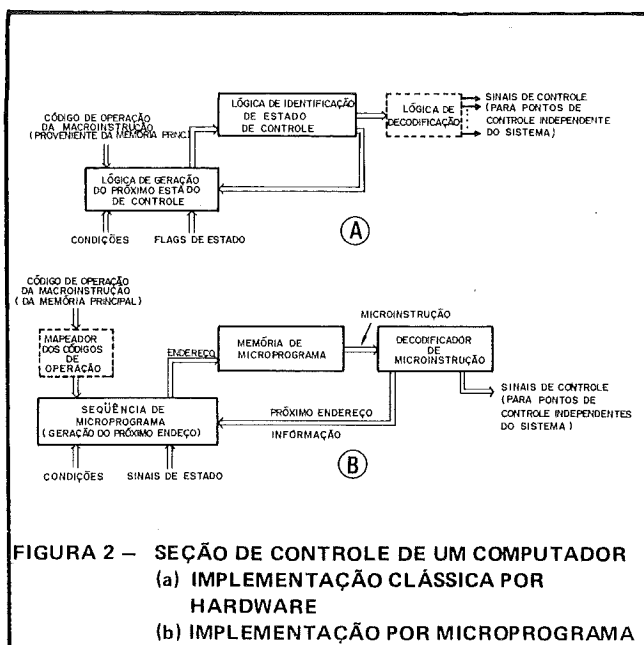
CÓDIGO DE OPERAÇÃO DA MACROINSTRUÇÃO (PROVENIENTE DA MEMÓRIA PRINC.)

LÓGICA DE IDENTIFICAÇÃO DE ESTADO DE CONTROLE

LÓGICA DE DECODIFICAÇÃO

SINAIS DE CONTROLE (PARA PONTOS DE CONTROLE INDEPENDENTE DO SISTEMA)

LÓGICA DE GERAÇÃO DO PRÓXIMO ESTADO DE CONTROLE

CONDIÇÕES

FLAGS DE ESTADO

A

CÓDIGO DE OPERAÇÃO DA MACROINSTRUÇÃO (DA MEMÓRIA PRINCIPAL)

MAPEADOR DOS CÓDIGOS DE OPERAÇÃO

ENDEREÇO

MEMÓRIA DE MICROPROGRAMA

MICROINSTRUÇÃO

DECODIFICADOR DE MICROINSTRUÇÃO

SINAIS DE CONTROLE (PARA PONTOS DE CONTROLE INDEPENDENTES DO SISTEMA)

SEQÜÊNCIA DE MICROPROGRAMA (GERAÇÃO DO PRÓXIMO ENDEÇO)

PRÓXIMO ENDEREÇO

INFORMAÇÃO

CONDIÇÕES

SINAIS DE ESTADO

B

FIGURA 2 – SEÇÃO DE CONTROLE DE UM COMPUTADOR
(a) IMPLEMENTAÇÃO CLÁSSICA POR HARDWARE
(b) IMPLEMENTAÇÃO POR MICROPROGRAMA